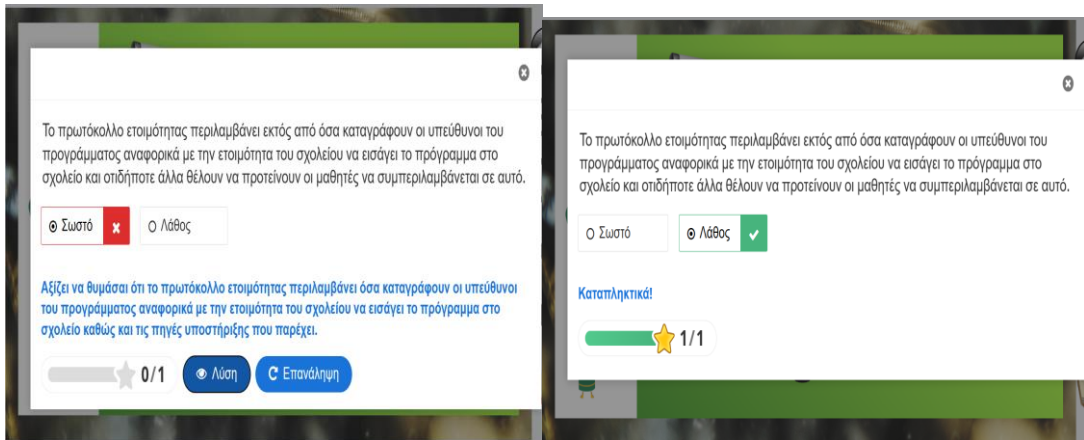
Το πρωτόκολλο ετοιμότητας περιλαμβάνει εκτός από όσα καταγράφουν οι υπεύθυνοι του προγράμματος αναφορικά με την ετοιμότητα του σχολείου να εισάγει το πρόγραμμα στο σχολείο και οτιδήποτε άλλα θέλουν να προτείνουν οι μαθητές να συμπεριλαμβάνεται σε αυτό.

Σωστό

Λάθος

Αξίζει να θυμάσαι ότι το πρωτόκολλο ετοιμότητας περιλαμβάνει όσα καταγράφουν οι υπεύθυνοι του προγράμματος αναφορικά με την ετοιμότητα του σχολείου να εισάγει το πρόγραμμα στο σχολείο καθώς και τις πηγές υποστήριξης που παρέχει.

0/1

Λύση

Επανάληψη

Το πρωτόκολλο ετοιμότητας περιλαμβάνει εκτός από όσα καταγράφουν οι υπεύθυνοι του προγράμματος αναφορικά με την ετοιμότητα του σχολείου να εισάγει το πρόγραμμα στο σχολείο και οτιδήποτε άλλα θέλουν να προτείνουν οι μαθητές να συμπεριλαμβάνεται σε αυτό.

Σωστό

Λάθος

Καταπληκτικά!

1/1